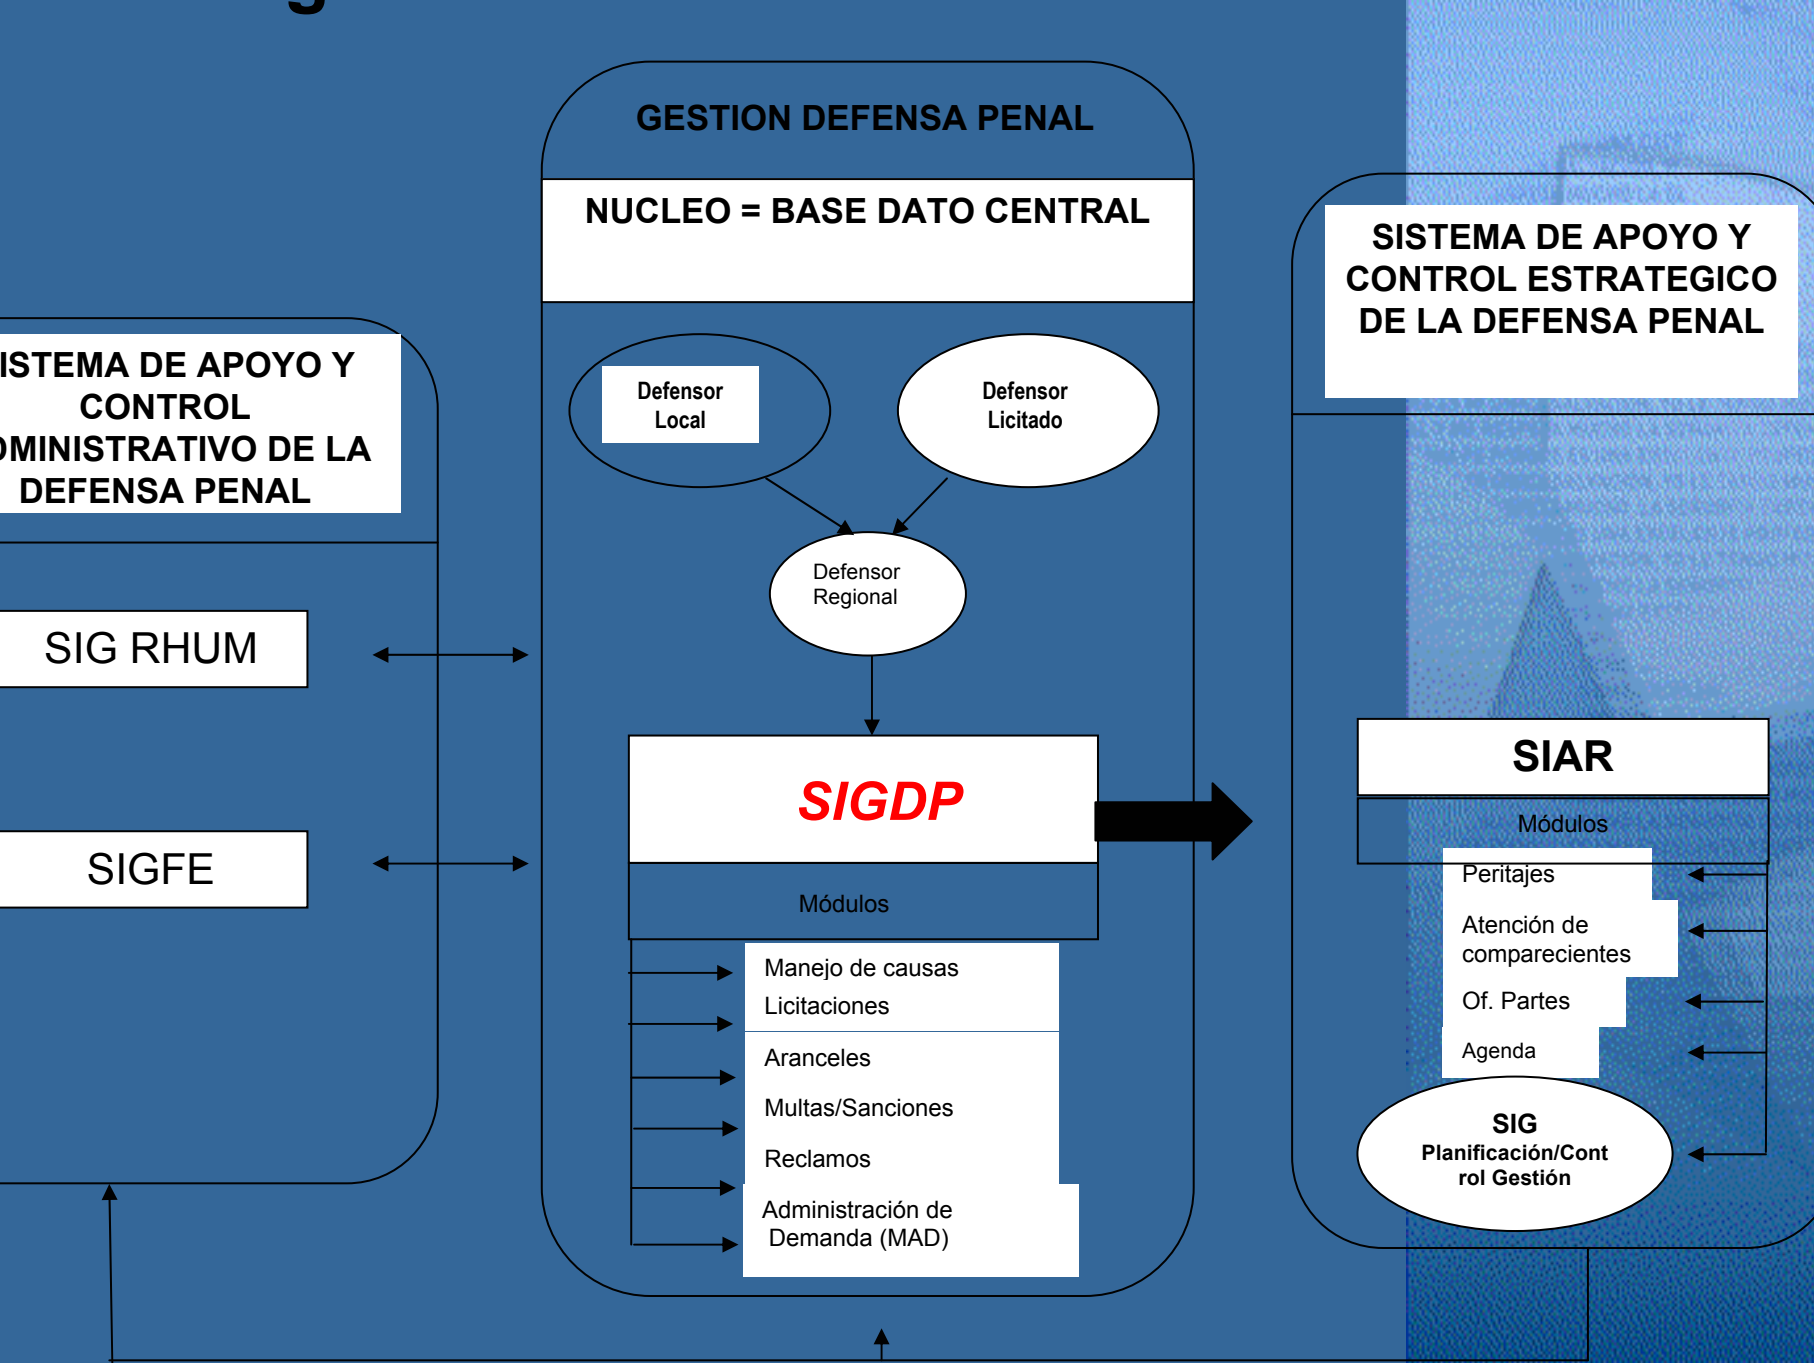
ISTEMA DE APOYO Y CONTROL MINISTRATIVO DE LA DEFENSA PENAL

SIG RHUM

SIGFE

GESTION DEFENSA PENAL

NUCLEO = BASE DATO CENTRAL

Defensor Local

Defensor Licitado

Defensor Regional

SIGDP

Módulos

Manejo de causas
Licitaciones
Aranceles
Multas/Sanciones
Reclamos
Administración de Demanda (MAD)

SISTEMA DE APOYO Y CONTROL ESTRATEGICO DE LA DEFENSA PENAL

SIAR

Módulos

Peritajes
Atención de comparecientes
Of. Partes
Agenda

SIG Planificación/Control Gestión